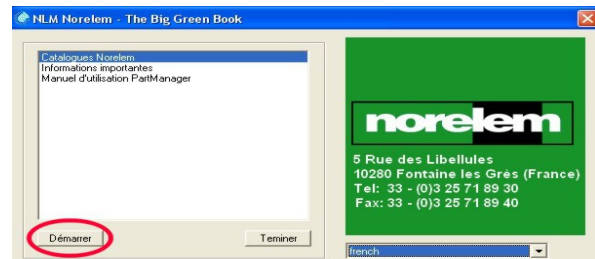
NLM Norelem - The Big Green Book

Catalogues Norelem
Informations importantes
Manuel d'utilisation PartManager

Démarrer

Teminer

norelem

5 Rue des Libellules
10280 Fontaine les Grès (France)
Tel: 33 - (0)3 25 71 89 30
Fax: 33 - (0)3 25 71 89 40

french